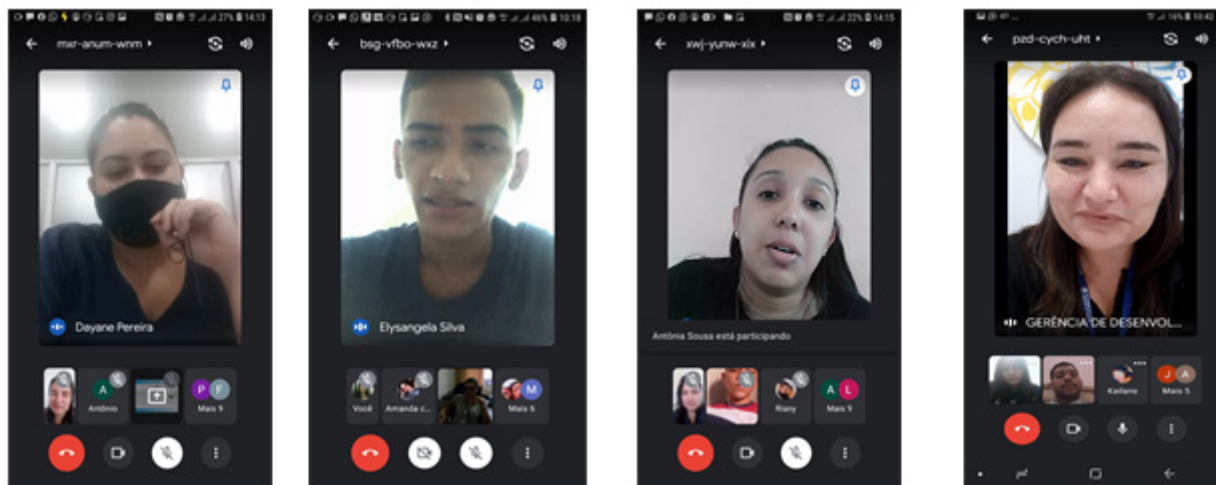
27% 14:13
mwr-anum-wnm
Dayane Pereira
A Antônio
P F Mais 9

46% 10:18
bsg-vfbo-wxz
Elysangela Silva
Você
Amanda c...
M Mais 6

22% 14:15
xwj-yunw-xix
Antônia Sousa está participando
Riany
A L Mais 9

16% 10:42
pzd-cych-uht
GERÊNCIA DE DESENVOL...
Kailane
J A Mais 5